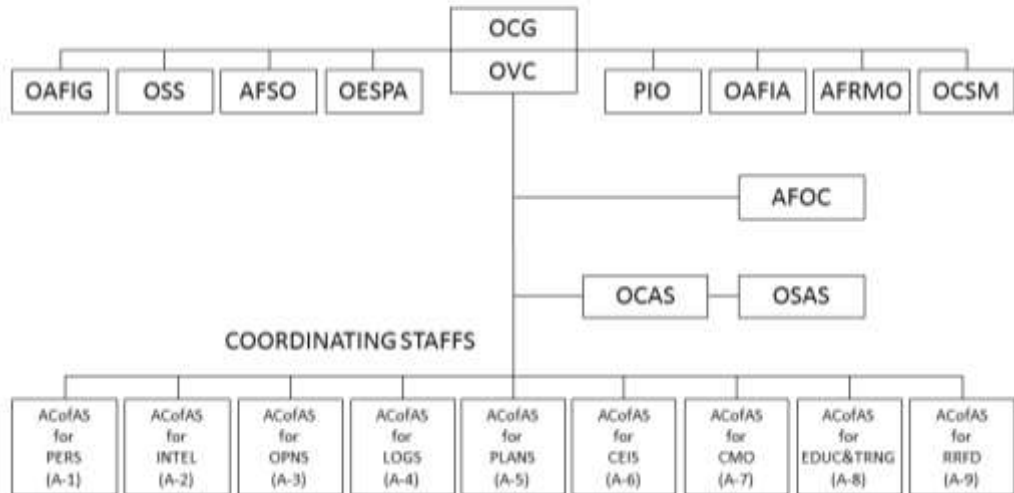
OCG
OVC

OAFIG
OSS
AFSO
OESPA
PIO
OAFIA
AFRMO
OCSM

AFOC

OCAS
OSAS

COORDINATING STAFFS

ACofAS for PERS (A-1)
ACofAS for INTEL (A-2)
ACofAS for OPNS (A-3)
ACofAS for LOGS (A-4)
ACofAS for PLANS (A-5)
ACofAS for CEIS (A-6)
ACofAS for CMO (A-7)
ACofAS for EDUC&TRNG (A-8)
ACofAS for RRFD (A-9)